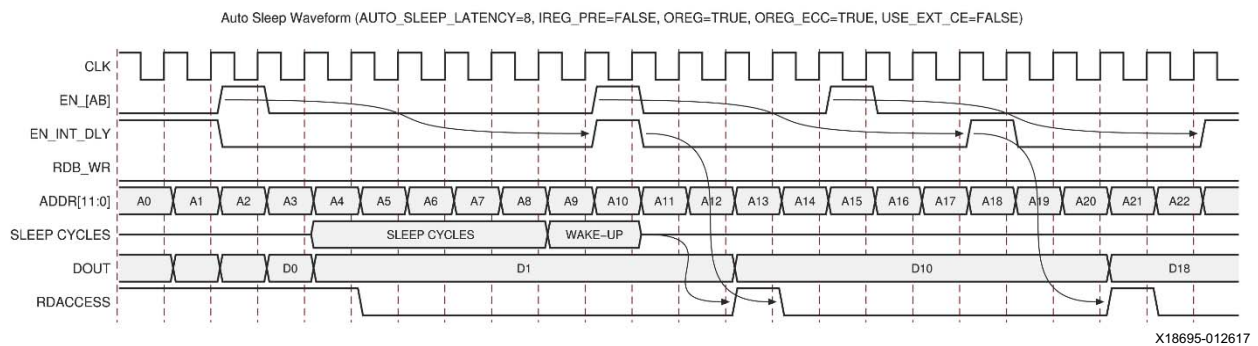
Auto Sleep Waveform (AUTO_SLEEP_LATENCY=8, IREG_PRE=FALSE, OREG=TRUE, OREG_ECC=TRUE, USE_EXT_CE=FALSE)

CLK
EN_[AB]
EN_INT_DLY
RDB_WR
ADDR[11:0]
A0 A1 A2 A3 A4 A5 A6 A7 A8 A9 A10 A11 A12 A13 A14 A15 A16 A17 A18 A19 A20 A21 A22
SLEEP CYCLES
SLEEP CYCLES
WAKE–UP
DOUT
D0 D1 D10 D18
RDACCESS

X18695-012617